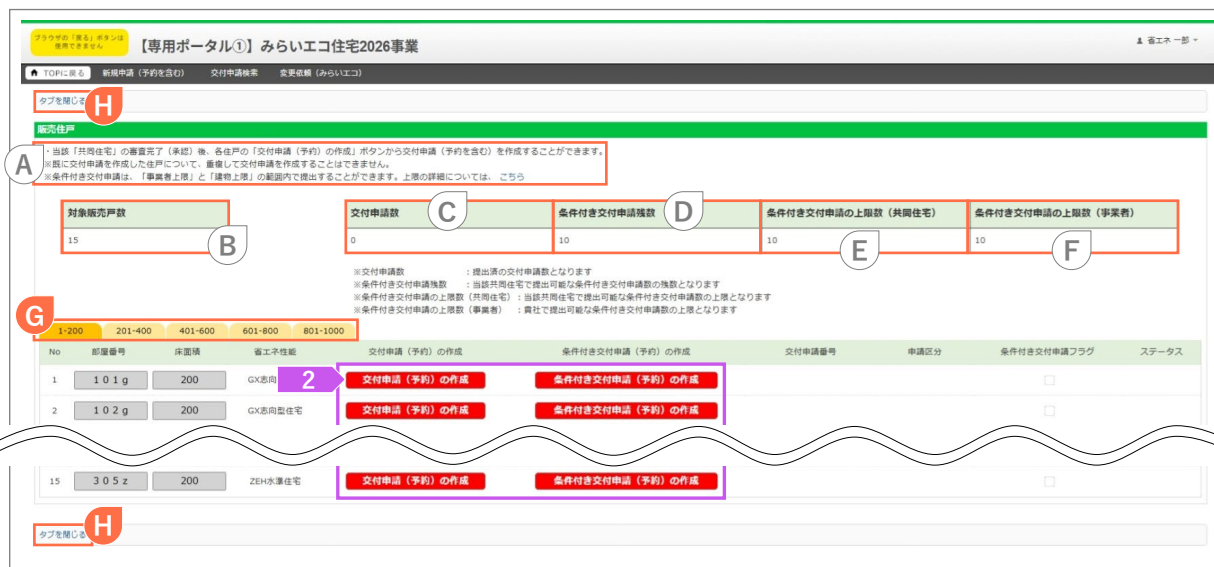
ブラウザの「戻る」ボタンは使用できません

【専用ポータル①】みらいエコ住宅2026事業

省エネ 一郎

TOPに戻る　新規申請（予約を含む）　交付申請検索　変更依頼（みらいエコ）

タブを閉じる H

販売住戸

A
・当該「共同住宅」の審査完了（承認）後、各住戸の「交付申請（予約）の作成」ボタンから交付申請（予約を含む）を作成することができます。
※既に交付申請を作成した住戸について、重複して交付申請を作成することはできません。
※条件付き交付申請は、「事業者上限」と「建物上限」の範囲内で提出することができます。上限の詳細については、 こちら

| 対象販売戸数 | 交付申請数 | 条件付き交付申請残数 | 条件付き交付申請の上限数（共同住宅） | 条件付き交付申請の上限数（事業者） |
|---|---|---|---|---|
| 15 | 0 | 10 | 10 | 10 |

B C D E F

※交付申請数　：提出済の交付申請数となります
※条件付き交付申請残数　：当該共同住宅で提出可能な条件付き交付申請数の残数となります
※条件付き交付申請の上限数（共同住宅）：当該共同住宅で提出可能な条件付き交付申請数の上限となります
※条件付き交付申請の上限数（事業者）：貴社で提出可能な条件付き交付申請数の上限となります

G
1-200　201-400　401-600　601-800　801-1000

| No | 部屋番号 | 床面積 | 省エネ性能 | 交付申請（予約）の作成 | 条件付き交付申請（予約）の作成 | 交付申請番号 | 申請区分 | 条件付き交付申請フラグ | ステータス |
|---|---|---|---|---|---|---|---|---|---|
| 1 | 101g | 200 | GX志向 | 交付申請（予約）の作成 | 条件付き交付申請（予約）の作成 | | | | |
| 2 | 102g | 200 | GX志向型住宅 | 交付申請（予約）の作成 | 条件付き交付申請（予約）の作成 | | | | |
| 15 | 305z | 200 | ZEH水準住宅 | 交付申請（予約）の作成 | 条件付き交付申請（予約）の作成 | | | | |

2

タブを閉じる H